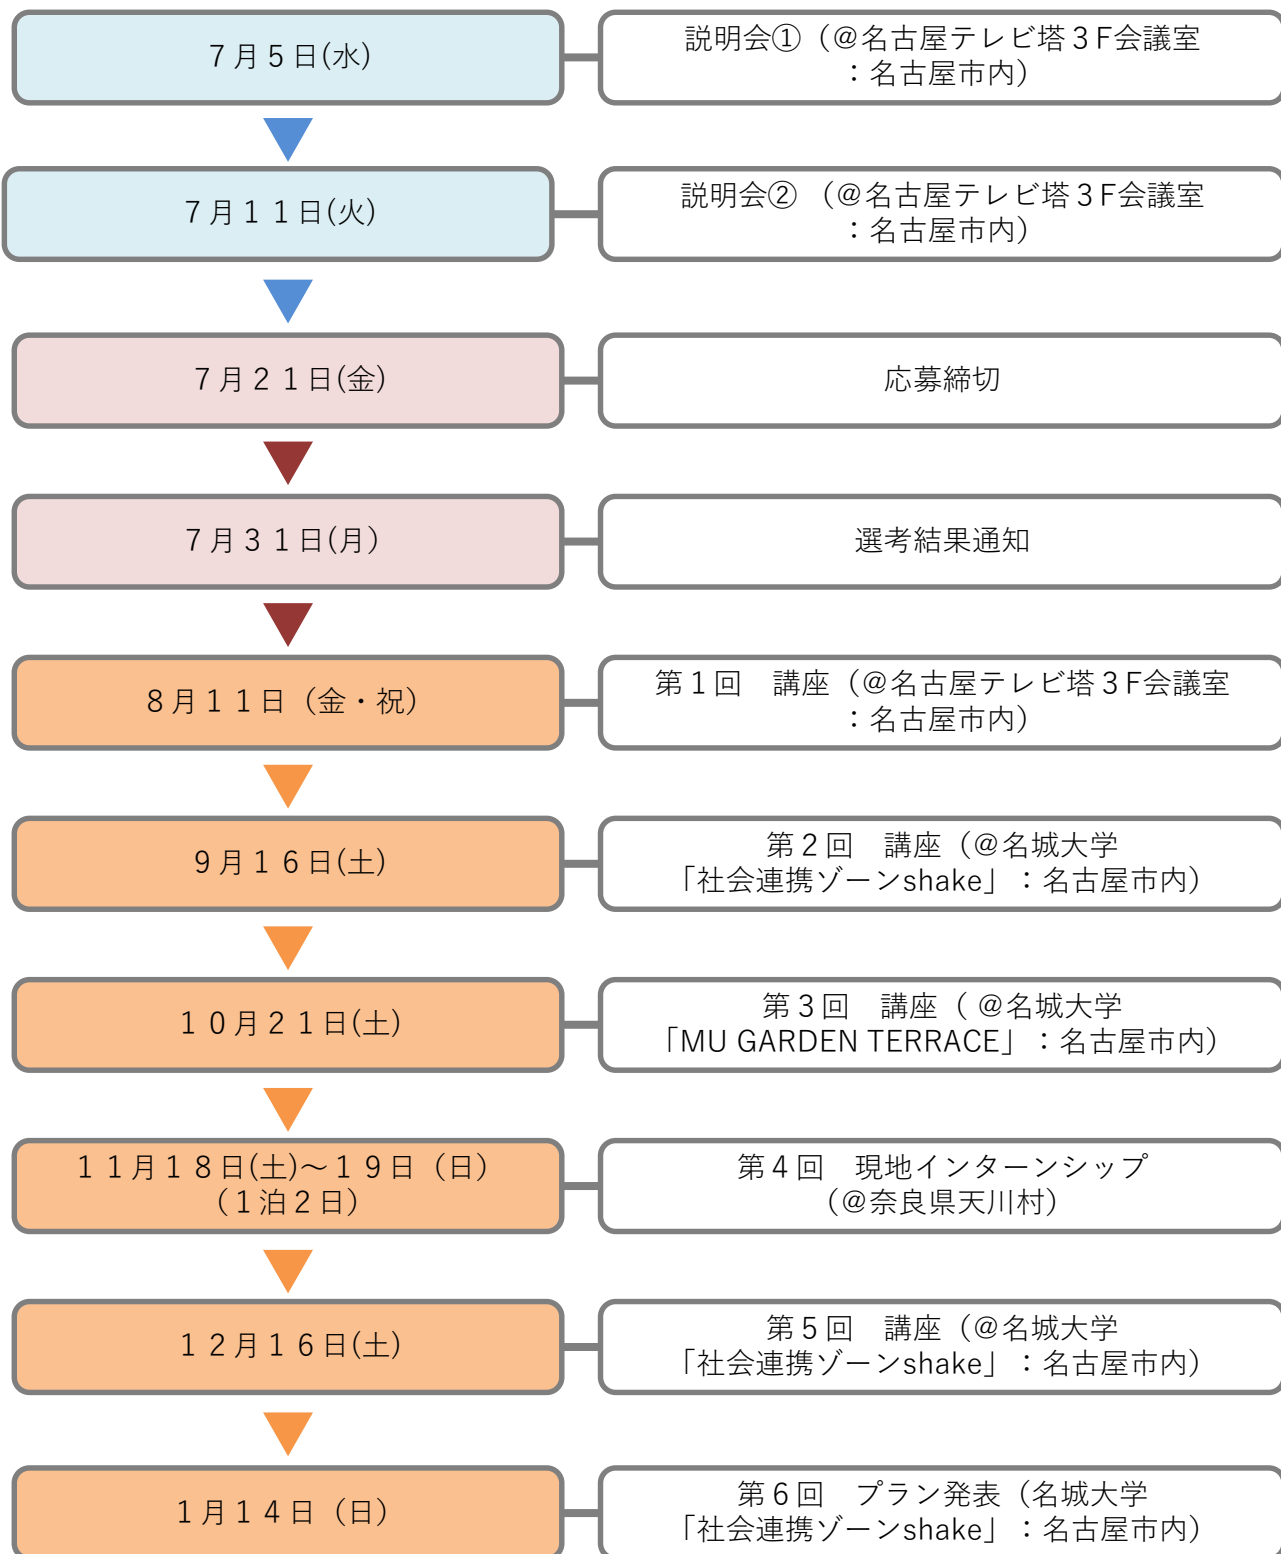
７月５日(水)

説明会①（@名古屋テレビ塔３F会議室：名古屋市内）

７月１１日(火)

説明会②（@名古屋テレビ塔３F会議室：名古屋市内）

７月２１日(金)

応募締切

７月３１日(月)

選考結果通知

８月１１日（金・祝)

第１回　講座（@名古屋テレビ塔３F会議室：名古屋市内）

９月１６日(土)

第２回　講座（@名城大学「社会連携ゾーンshake」：名古屋市内）

１０月２１日(土)

第３回　講座（@名城大学「MU GARDEN TERRACE」：名古屋市内）

１１月１８日(土)～１９日（日）（１泊２日）

第４回　現地インターンシップ（@奈良県天川村）

１２月１６日(土)

第５回　講座（@名城大学「社会連携ゾーンshake」：名古屋市内）

１月１４日（日)

第６回　プラン発表（名城大学「社会連携ゾーンshake」：名古屋市内）